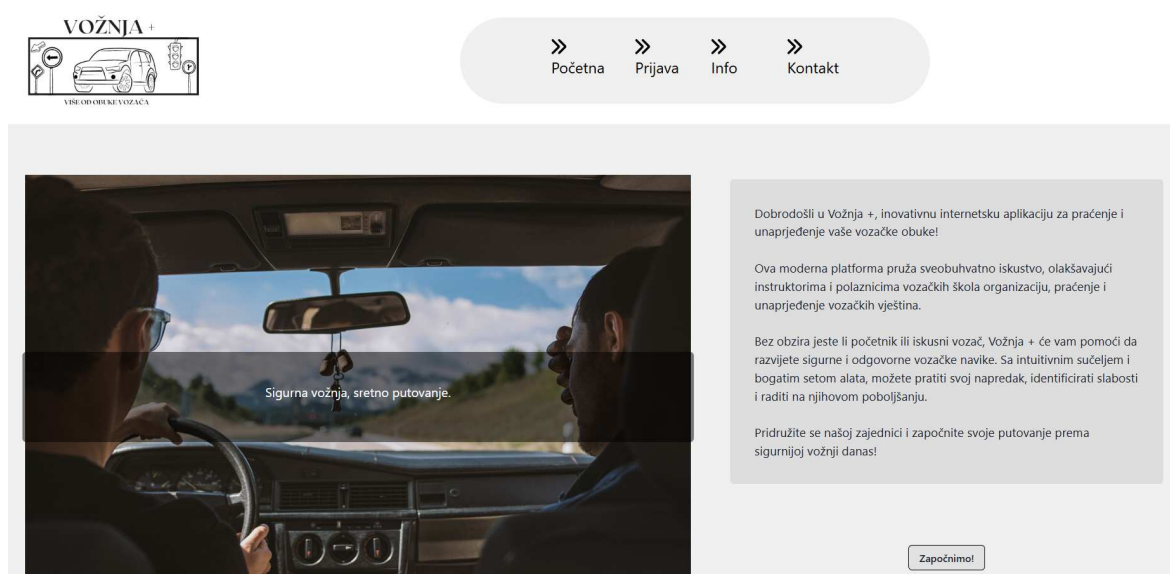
VOŽNJA +
VIŠE OD OBUKE VOZAČA

Početna Prijava Info Kontakt

Sigurna vožnja, sretno putovanje.

Dobrodošli u Vožnja +, inovativnu internetsku aplikaciju za praćenje i unaprjeđenje vaše vozačke obuke!

Ova moderna platforma pruža sveobuhvatno iskustvo, olakšavajući instruktorima i polaznicima vozačkih škola organizaciju, praćenje i unaprjeđenje vozačkih vještina.

Bez obzira jeste li početnik ili iskusni vozač, Vožnja + će vam pomoći da razvijete sigurne i odgovorne vozačke navike. Sa intuitivnim sučeljem i bogatim setom alata, možete pratiti svoj napredak, identificirati slabosti i raditi na njihovom poboljšanju.

Pridružite se našoj zajednici i započnite svoje putovanje prema sigurnijoj vožnji danas!

Započnimo!